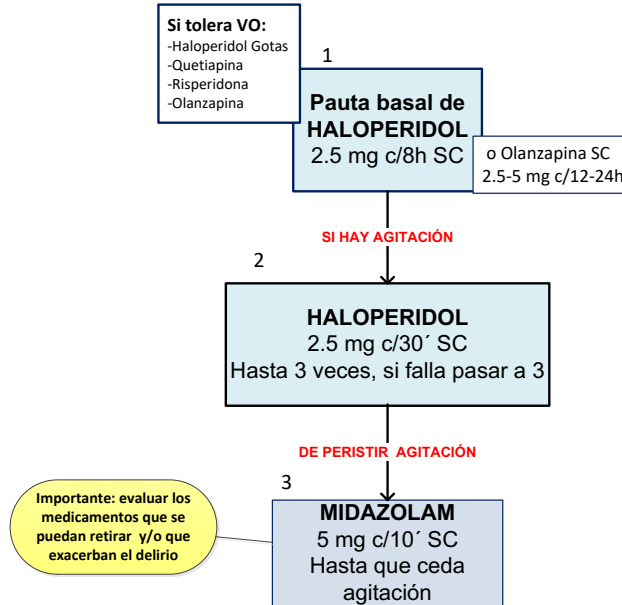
Si tolera VO:
-Haloperidol Gotas
-Quetiapina
-Risperidona
-Olanzapina

1

Pauta basal de HALOPERIDOL
2.5 mg c/8h SC

o Olanzapina SC
2.5-5 mg c/12-24h

SI HAY AGITACIÓN

2

HALOPERIDOL
2.5 mg c/30´ SC
Hasta 3 veces, si falla pasar a 3

DE PERISTIR AGITACIÓN

3

Importante: evaluar los medicamentos que se puedan retirar y/o que exacerban el delirio

MIDAZOLAM
5 mg c/10´ SC
Hasta que ceda agitación